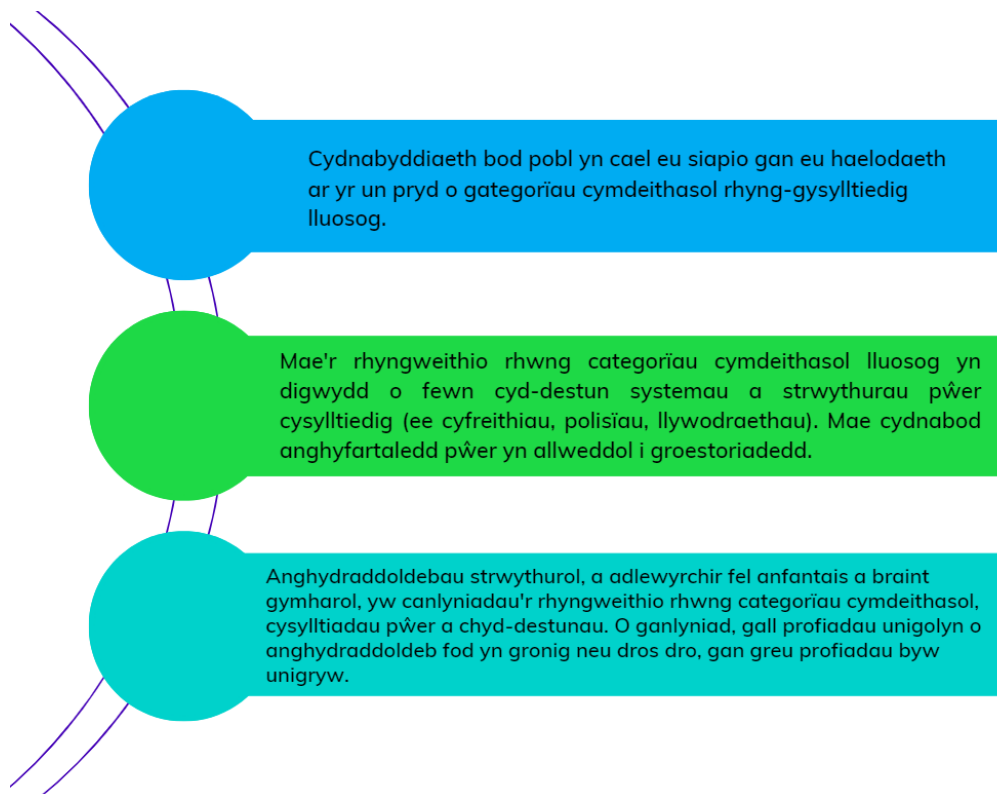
Cydnabyddiaeth bod pobl yn cael eu siapio gan eu haelodaeth ar yr un pryd o gategorïau cymdeithasol rhyng-gysylltiedig lluosog.

Mae'r rhyngweithio rhwng categorïau cymdeithasol lluosog yn digwydd o fewn cyd-destun systemau a strwythurau pŵer cysylltiedig (ee cyfreithiau, polisïau, llywodraethau). Mae cydnabod anghyfartaledd pŵer yn allweddol i groestoriadedd.

Anghydraddoldebau strwythurol, a adlewyrchir fel anfantais a braint gymharol, yw canlyniadau'r rhyngweithio rhwng categorïau cymdeithasol, cysylltiadau pŵer a chyd-destunau. O ganlyniad, gall profiadau unigolyn o anghydraddoldeb fod yn gronig neu dros dro, gan greu profiadau byw unigryw.